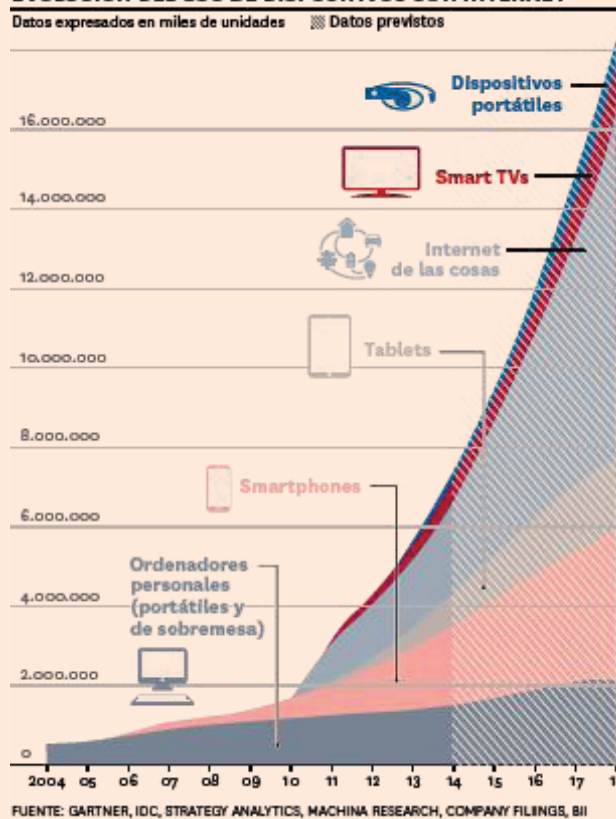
Datos expresados en miles de unidades
Datos previstos

Dispositivos portátiles
Smart TVs
Internet de las cosas
Tablets
Smartphones
Ordenadores personales (portátiles y de sobremesa)

16.000.000
14.000.000
12.000.000
10.000.000
8.000.000
6.000.000
4.000.000
2.000.000
0

2004 05 06 07 08 09 10 11 12 13 14 15 16 17 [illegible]

FUENTE: GARTNER, IDC, STRATEGY ANALYTICS, MACHINA RESEARCH, COMPANY FILINGS, BII